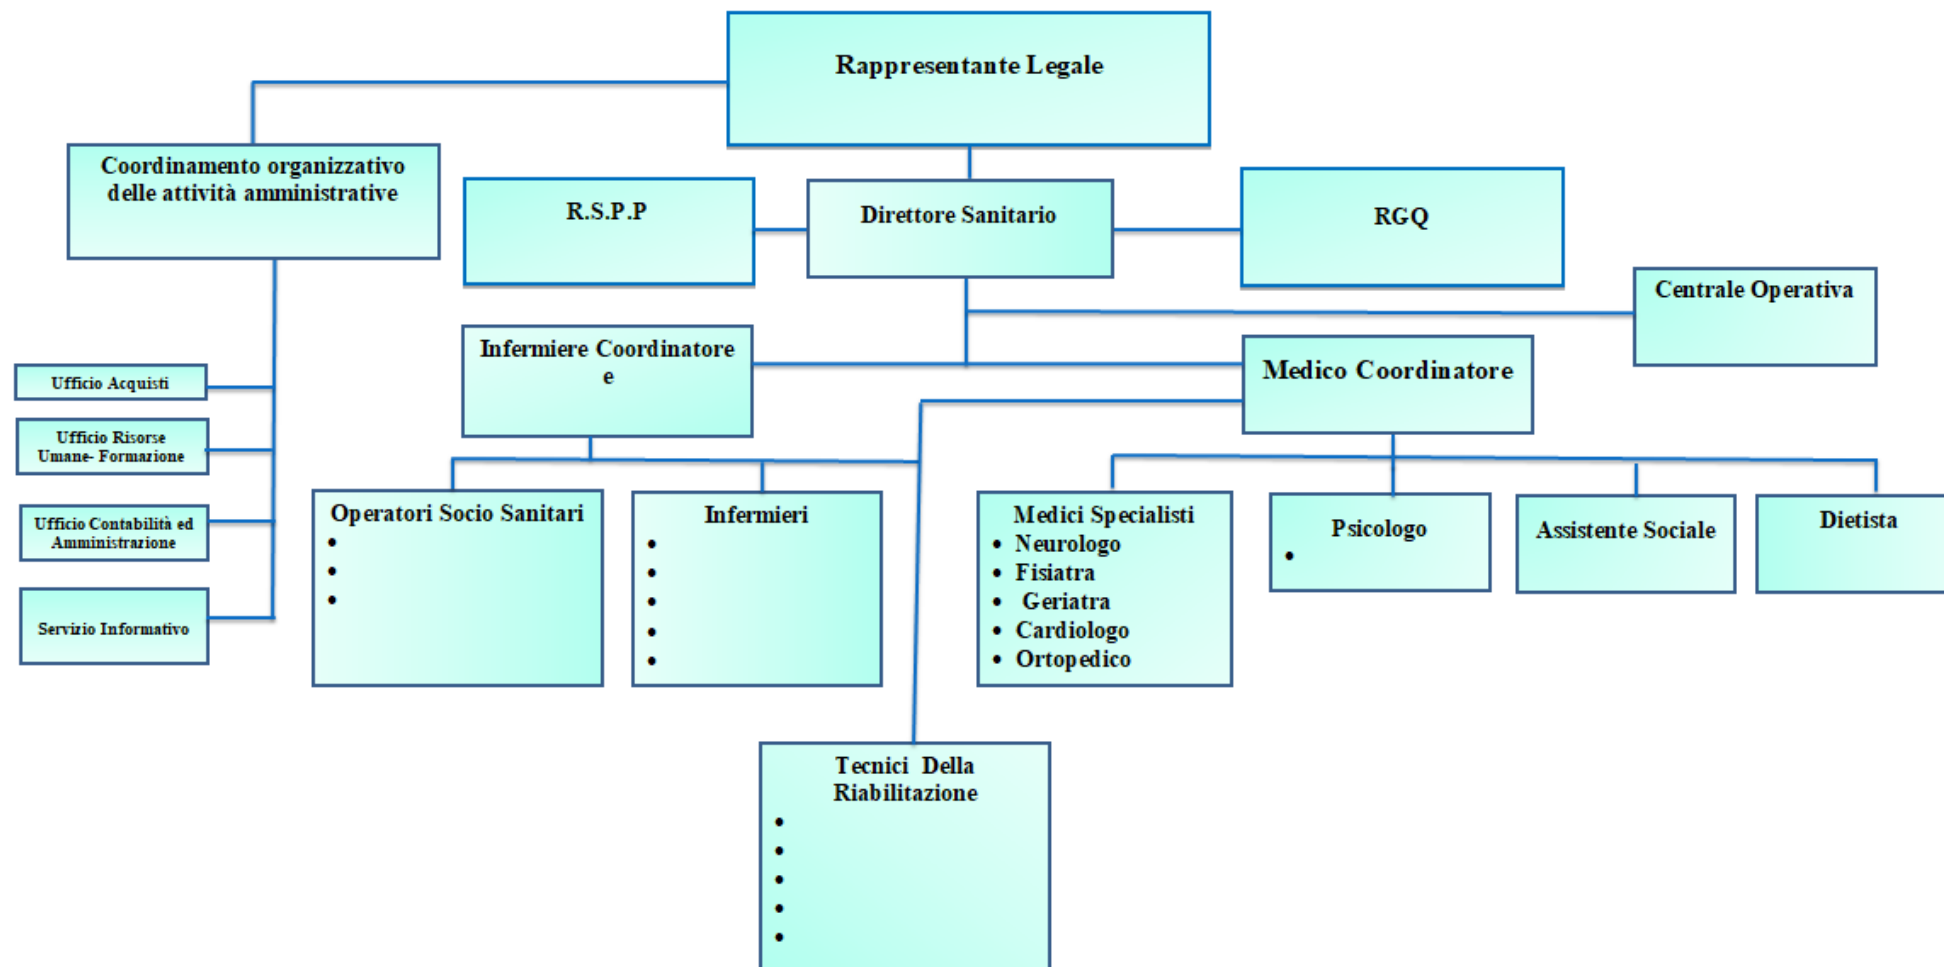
Rappresentante Legale

Coordinamento organizzativo delle attività amministrative

R.S.P.P

Direttore Sanitario

RGQ

Centrale Operativa

Infermiere Coordinatore e

Medico Coordinatore

Ufficio Acquisti

Ufficio Risorse Umane- Formazione

Ufficio Contabilità ed Amministrazione

Servizio Informativo

Operatori Socio Sanitari
•
•
•

Infermieri
•
•
•
•
•

Medici Specialisti
• Neurologo
• Fisiatra
• Geriatra
• Cardiologo
• Ortopedico

Psicologo
•

Assistente Sociale

Dietista

Tecnici Della Riabilitazione
•
•
•
•
•